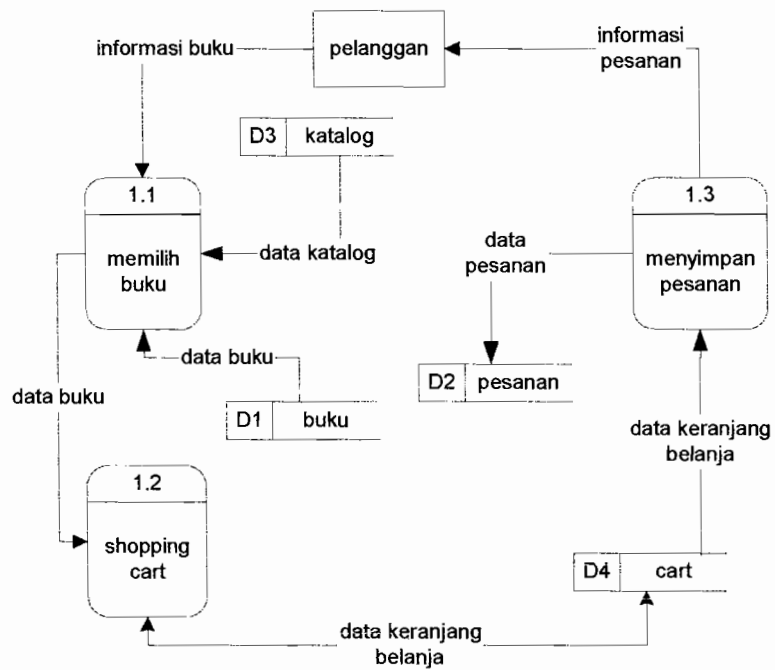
pelanggan

informasi buku

informasi pesanan

D3 katalog

1.1

memilih buku

data katalog

1.3

menyimpan pesanan

data pesanan

data buku

D2 pesanan

data buku

D1 buku

data keranjang belanja

1.2

shopping cart

D4 cart

data keranjang belanja